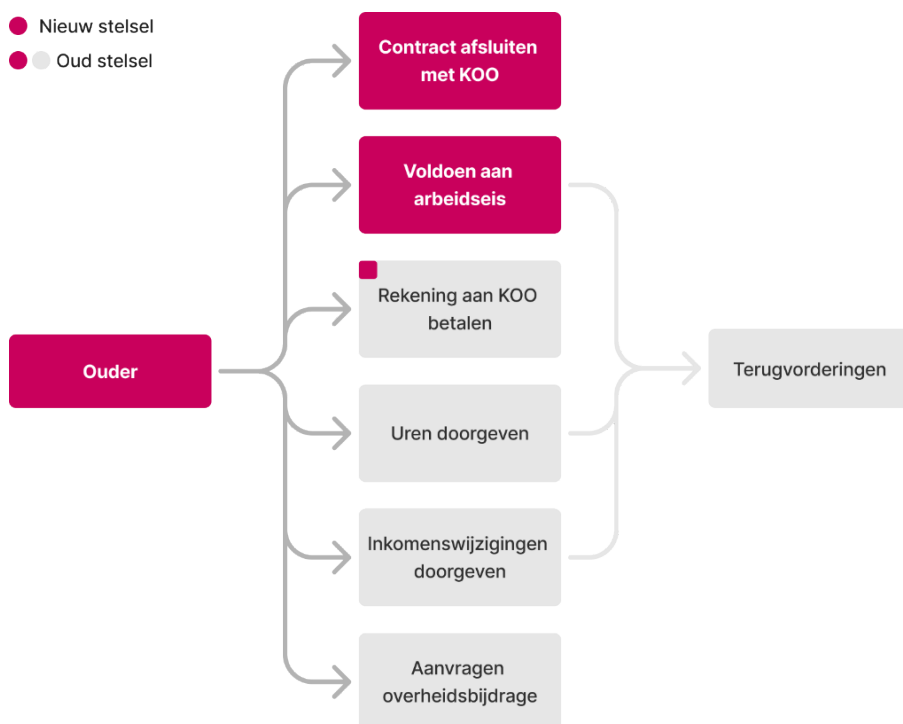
Nieuw stelsel
Oud stelsel

Contract afsluiten met KOO

Voldoen aan arbeidseis

Rekening aan KOO betalen

Ouder

Uren doorgeven

Inkomenswijzigingen doorgeven

Aanvragen overheidsbijdrage

Terugvorderingen